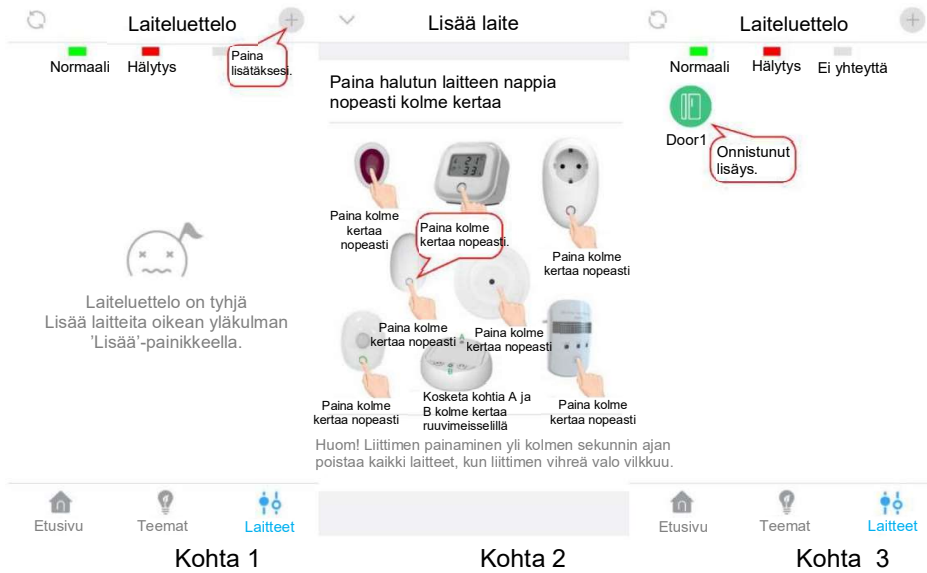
Laiteluettelo

Paina lisätäksesi.

Normaali Hälytys

Laiteluettelo on tyhjä
Lisää laitteita oikean yläkulman 'Lisää'-painikkeella.

Etusivu Teemat Laitteet

Kohta 1

Lisää laite

Paina halutun laitteen nappia nopeasti kolme kertaa

Paina kolme kertaa nopeasti

Paina kolme kertaa nopeasti.

Paina kolme kertaa nopeasti

Paina kolme kertaa nopeasti

Paina kolme kertaa nopeasti

Paina kolme kertaa nopeasti

Kosketa kohtia A ja B kolme kertaa ruuvimeisselillä

Paina kolme kertaa nopeasti

Huom! Liittimen painaminen yli kolmen sekunnin ajan poistaa kaikki laitteet, kun liittimen vihreä valo vilkkuu.

Kohta 2

Laiteluettelo

Normaali Hälytys Ei yhteyttä

Door1

Onnistunut lisäys.

Etusivu Teemat Laitteet

Kohta 3